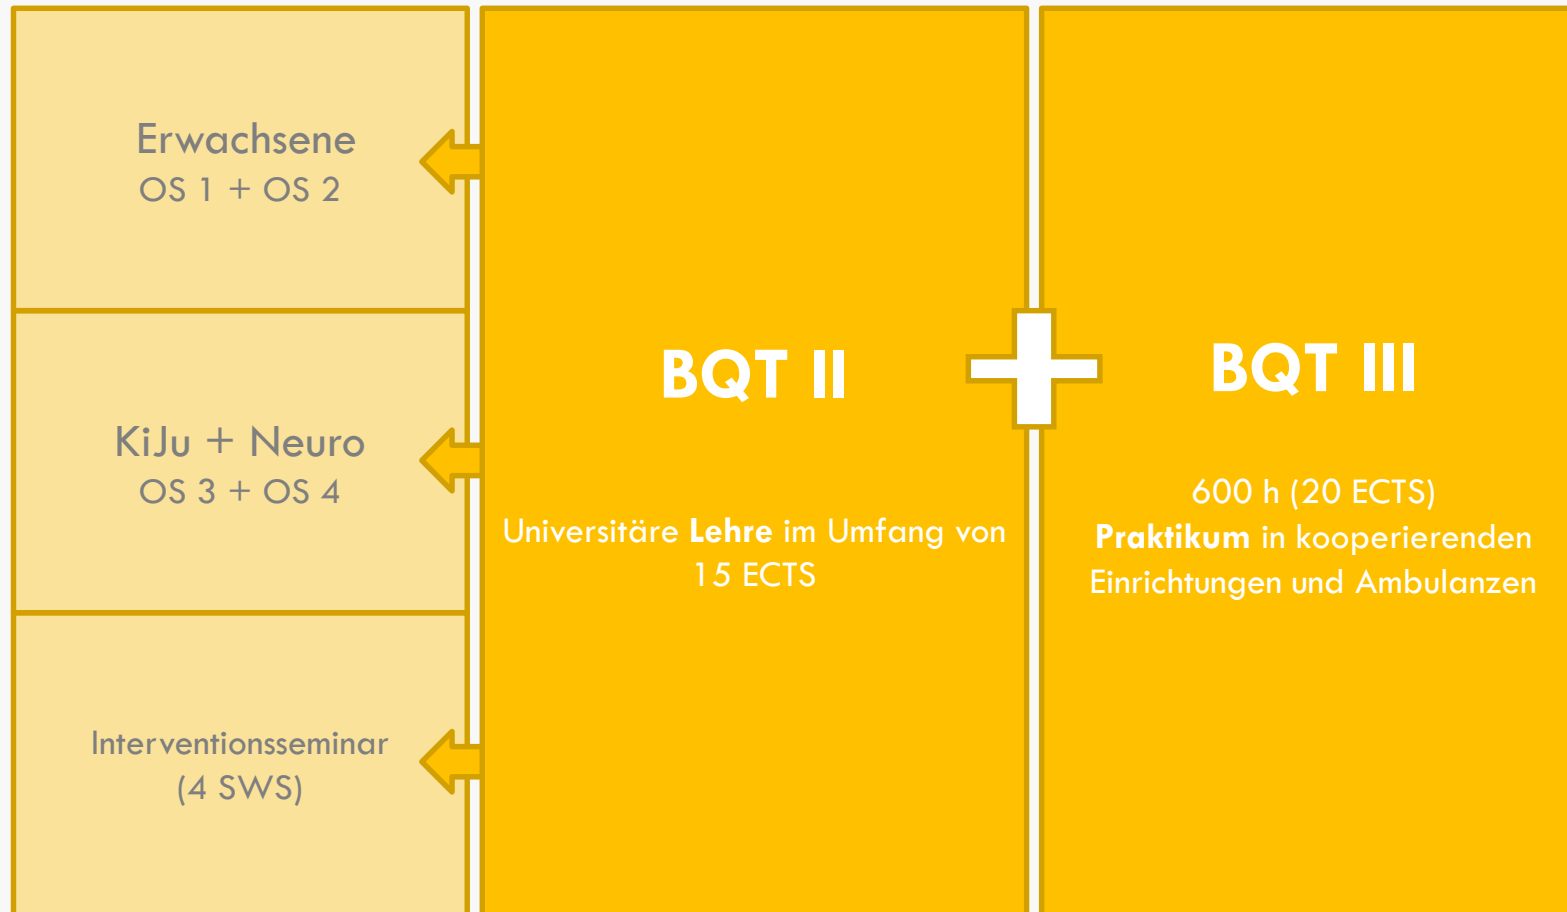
Erwachsene
OS 1 + OS 2

KiJu + Neuro
OS 3 + OS 4

Interventionsseminar
(4 SWS)

BQT II

Universitäre Lehre im Umfang von 15 ECTS

BQT III

600 h (20 ECTS)
Praktikum in kooperierenden Einrichtungen und Ambulanzen